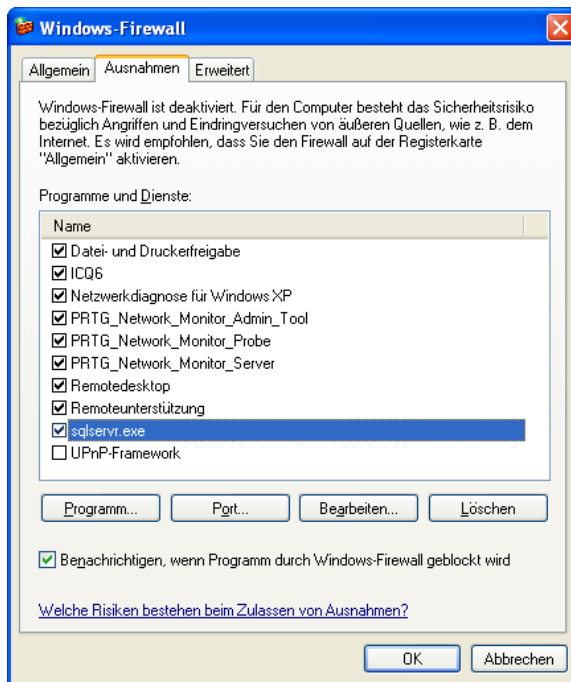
Windows-Firewall

Allgemein | Ausnahmen | Erweitert

Windows-Firewall ist deaktiviert. Für den Computer besteht das Sicherheitsrisiko bezüglich Angriffen und Eindringversuchen von äußeren Quellen, wie z. B. dem Internet. Es wird empfohlen, dass Sie den Firewall auf der Registerkarte "Allgemein" aktivieren.

Programme und Dienste:

Name
☑ Datei- und Druckerfreigabe
☑ ICQ6
☑ Netzwerkdiagnose für Windows XP
☑ PRTG_Network_Monitor_Admin_Tool
☑ PRTG_Network_Monitor_Probe
☑ PRTG_Network_Monitor_Server
☑ Remotedesktop
☑ Remoteunterstützung
☑ sqlservr.exe
☐ UPnP-Framework

Programm... | Port... | Bearbeiten... | Löschen

☑ Benachrichtigen, wenn Programm durch Windows-Firewall geblockt wird

Welche Risiken bestehen beim Zulassen von Ausnahmen?

OK | Abbrechen